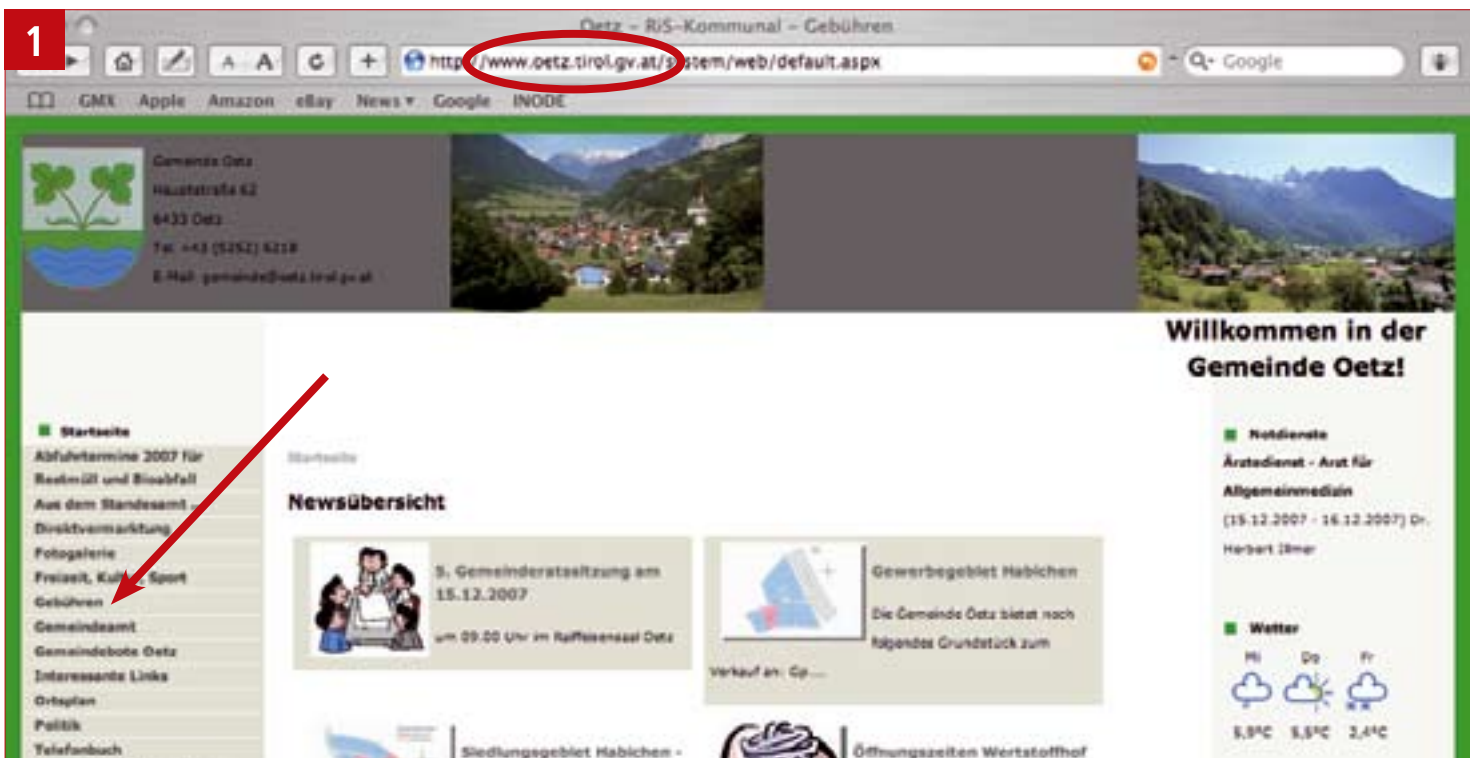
1

Oetz – RiS-Kommunal – Gebühren

http://www.oetz.tirol.gv.at/system/web/default.aspx

Google

GMX Apple Amazon eBay News ▾ Google INODE

Gemeinde Oetz
Hauptstraße 62
6433 Oetz
Tel. +43 (5252) 6218
E-Mail: gemeinde@oetz.tirol.gv.at

Willkommen in der Gemeinde Oetz!

Startseite
Abfuhrtermine 2007 für Restmüll und Bioabfall
Aus dem Standesamt ...
Direktvermarktung
Fotogalerie
Freizeit, Kultur, Sport
Gebühren
Gemeindeamt
Gemeindebote Oetz
Interessante Links
Ortsplan
Politik
Telefonbuch

Startseite

Newsübersicht

5. Gemeinderatssitzung am 15.12.2007

um 09.00 Uhr im Raiffeisensaal Oetz

Gewerbegebiet Habichen

Die Gemeinde Oetz bietet noch folgendes Grundstück zum Verkauf an: Gp....

Siedlungsgebiet Habichen -

Öffnungszeiten Wertstoffhof

Notdienste
Ärztedienst - Arzt für Allgemeinmedizin
(15.12.2007 - 16.12.2007) Dr. Herbert Ißmer

Wetter
Mi Do Fr
5,5°C 5,5°C 2,4°C